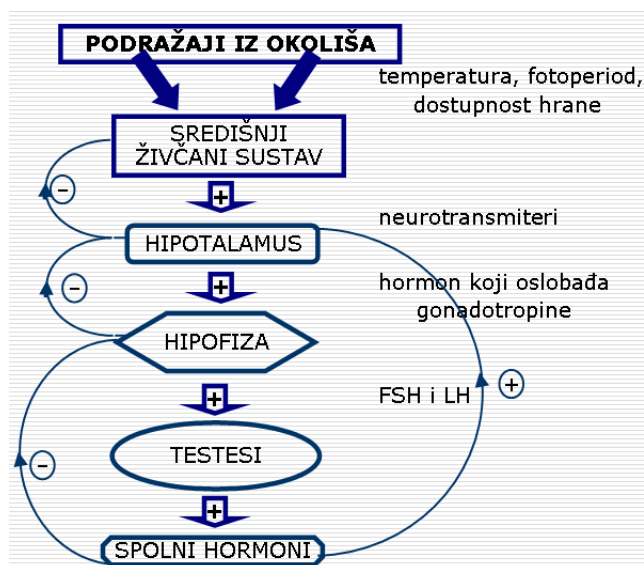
PODRAŽAJI IZ OKOLIŠA

temperatura, fotoperiod, dostupnost hrane

SREDIŠNJI ŽIVČANI SUSTAV

−

+

neurotransmiteri

HIPOTALAMUS

−

+

hormon koji oslobađa gonadotropine

HIPOFIZA

+

FSH i LH

+

−

TESTESI

+

SPOLNI HORMONI